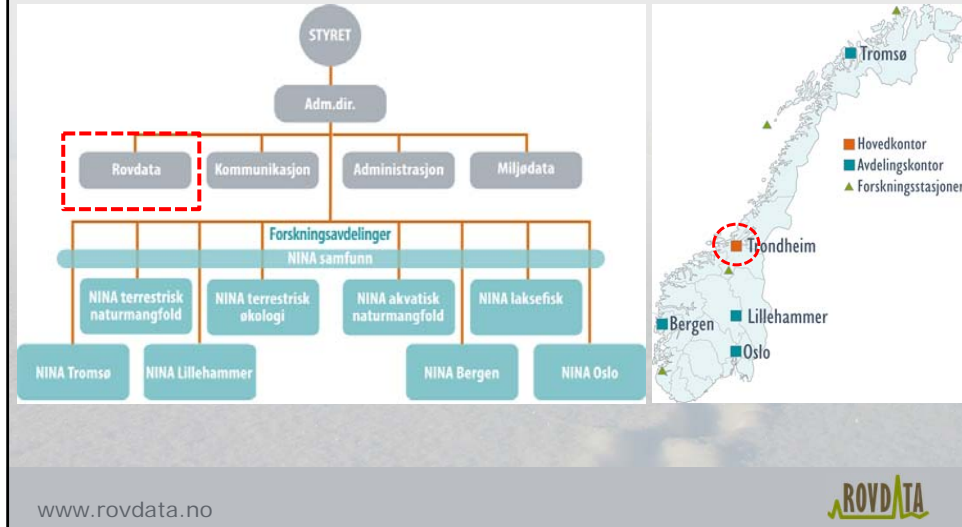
STYRET

Adm.dir.

Rovdata

Kommunikasjon

Administrasjon

Miljødata

Forskningsavdelinger

NINA samfunn

NINA terrestrisk naturmangfold

NINA terrestrisk økologi

NINA akvatisk naturmangfold

NINA laksefisk

NINA Tromsø

NINA Lillehammer

NINA Bergen

NINA Oslo

Tromsø

Hovedkontor
Avdelingskontor
Forskningsstasjoner

Trondheim

Bergen

Lillehammer

Oslo

www.rovdata.no

ROVDATA